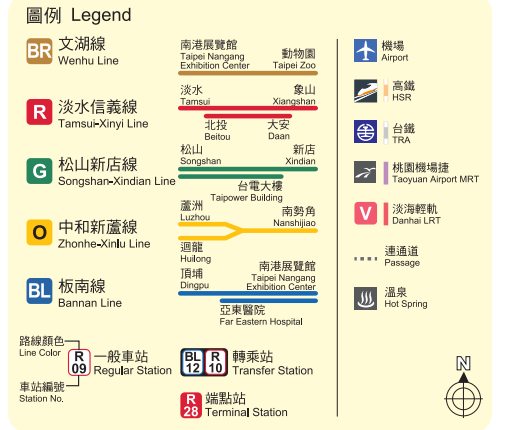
圖例 Legend

BR 文湖線
Wenhu Line

南港展覽館
Taipei Nangang Exhibition Center
動物園
Taipei Zoo

R 淡水信義線
Tamsui-Xinyi Line

淡水
Tamsui
象山
Xiangshan
北投
Beitou
大安
Daan

G 松山新店線
Songshan-Xindian Line

松山
Songshan
新店
Xindian
台電大樓
Taipower Building

O 中和新蘆線
Zhonhe-Xinlu Line

蘆洲
Luzhou
南勢角
Nanshijiao
迴龍
Huilong

BL 板南線
Bannan Line

頂埔
Dingpu
南港展覽館
Taipei Nangang Exhibition Center
亞東醫院
Far Eastern Hospital

路線顏色
Line Color
R 09 一般車站
Regular Station
車站編號
Station No.

BL 12 R 10 轉乘站
Transfer Station

R 28 端點站
Terminal Station

機場
Airport

高鐵
HSR

台鐵
TRA

桃園機場捷
Taoyuan Airport MRT

V 淡海輕軌
Danhai LRT

連通道
Passage

溫泉
Hot Spring

N